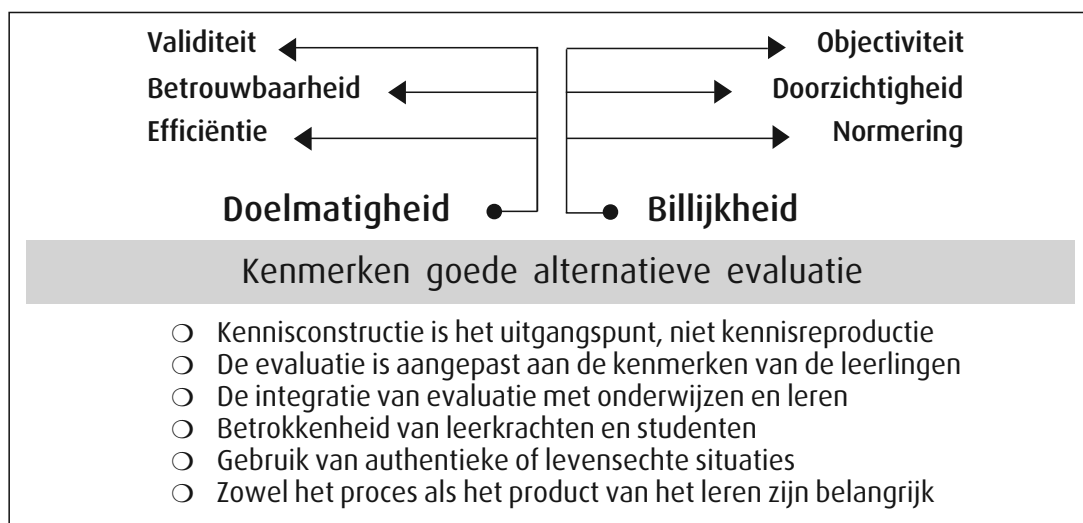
Validiteit
Betrouwbaarheid
Efficiëntie

Doelmatigheid

Objectiviteit
Doorzichtigheid
Normering

Billijkheid

Kenmerken goede alternatieve evaluatie

❍ Kennisconstructie is het uitgangspunt, niet kennisreproductie
❍ De evaluatie is aangepast aan de kenmerken van de leerlingen
❍ De integratie van evaluatie met onderwijzen en leren
❍ Betrokkenheid van leerkrachten en studenten
❍ Gebruik van authentieke of levensechte situaties
❍ Zowel het proces als het product van het leren zijn belangrijk